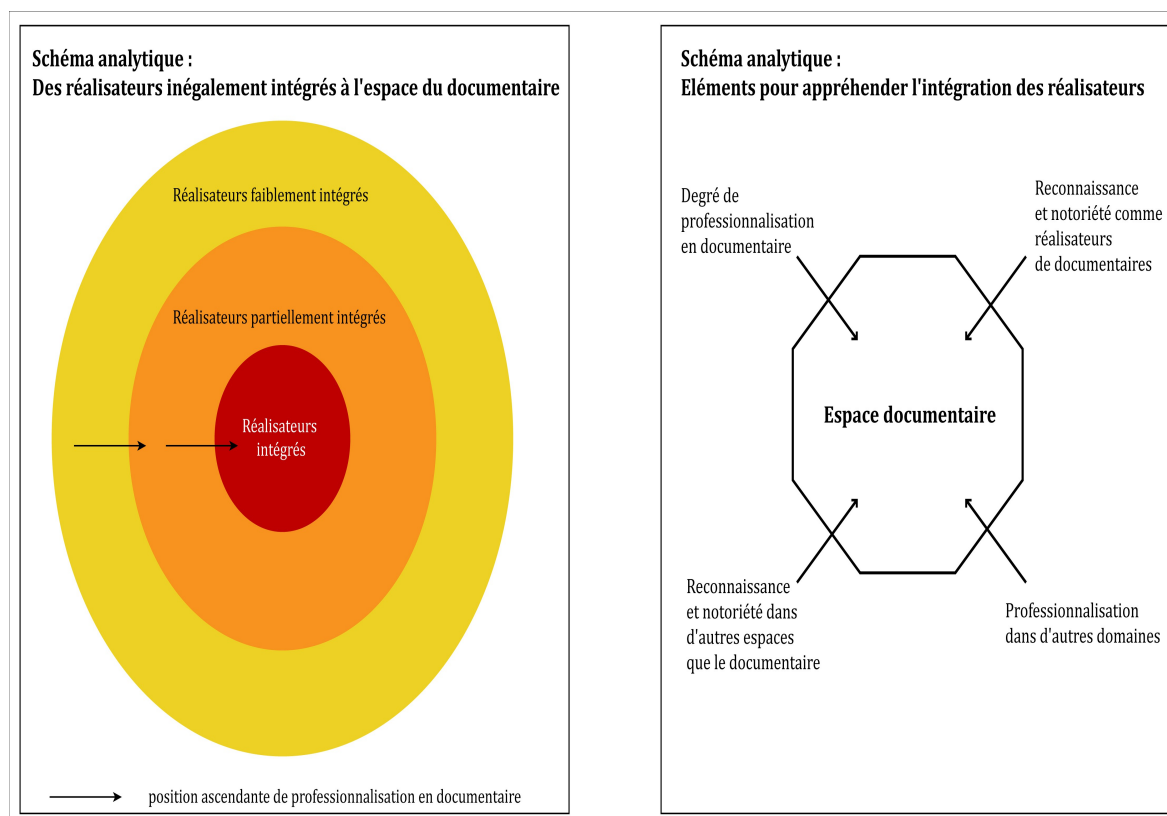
Schéma analytique :
Des réalisateurs inégalement intégrés à l'espace du documentaire

Réalisateurs faiblement intégrés

Réalisateurs partiellement intégrés

Réalisateurs intégrés

position ascendante de professionnalisation en documentaire

Schéma analytique :
Eléments pour appréhender l'intégration des réalisateurs

Degré de professionnalisation en documentaire

Reconnaissance et notoriété comme réalisateurs de documentaires

Espace documentaire

Reconnaissance et notoriété dans d'autres espaces que le documentaire

Professionnalisation dans d'autres domaines